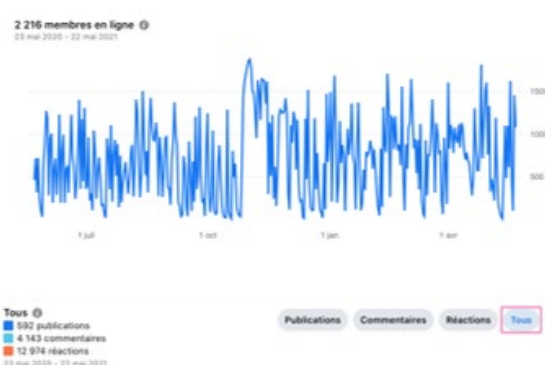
2 216 membres en ligne
23 mai 2020 – 22 mai 2021

1500
1000
500

1 juil
1 oct
1 jan
1 avr

Tous
592 publications
4 143 commentaires
12 974 réactions
23 mai 2020 – 22 mai 2021

Publications
Commentaires
Réactions
Tous